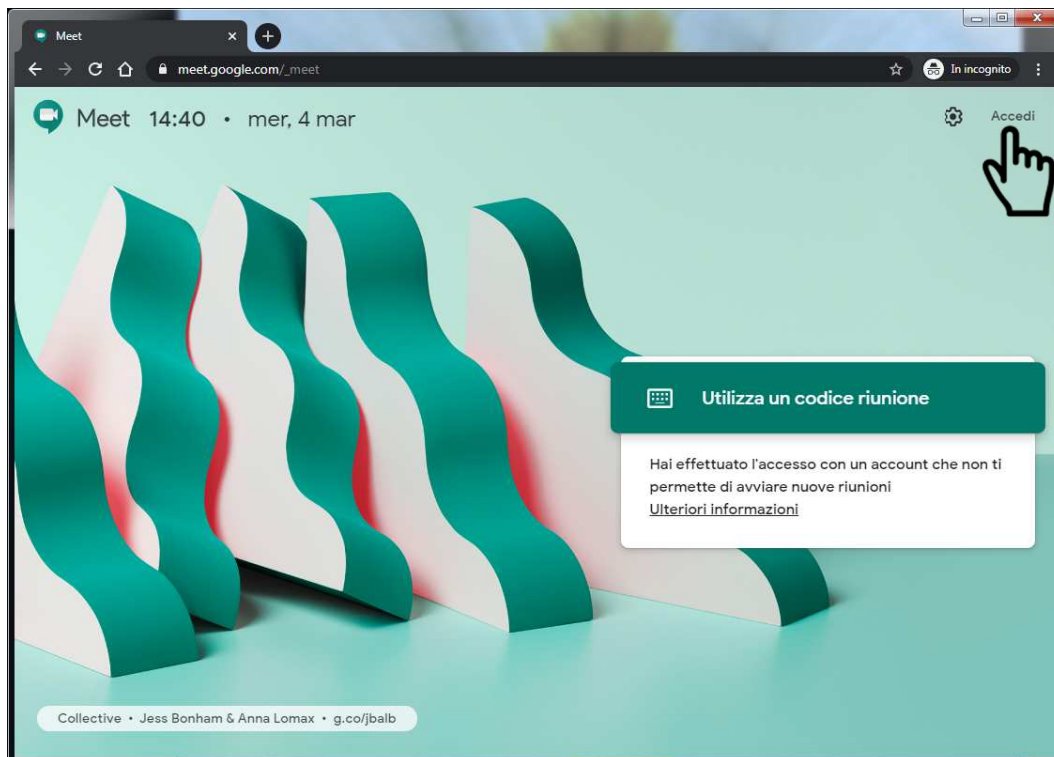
Meet

meet.google.com/_meet

In incognito

Meet 14:40 • mer, 4 mar

Accedi

Utilizza un codice riunione

Hai effettuato l'accesso con un account che non ti permette di avviare nuove riunioni
Ulteriori informazioni

Collective • Jess Bonham & Anna Lomax • g.co/jbalb